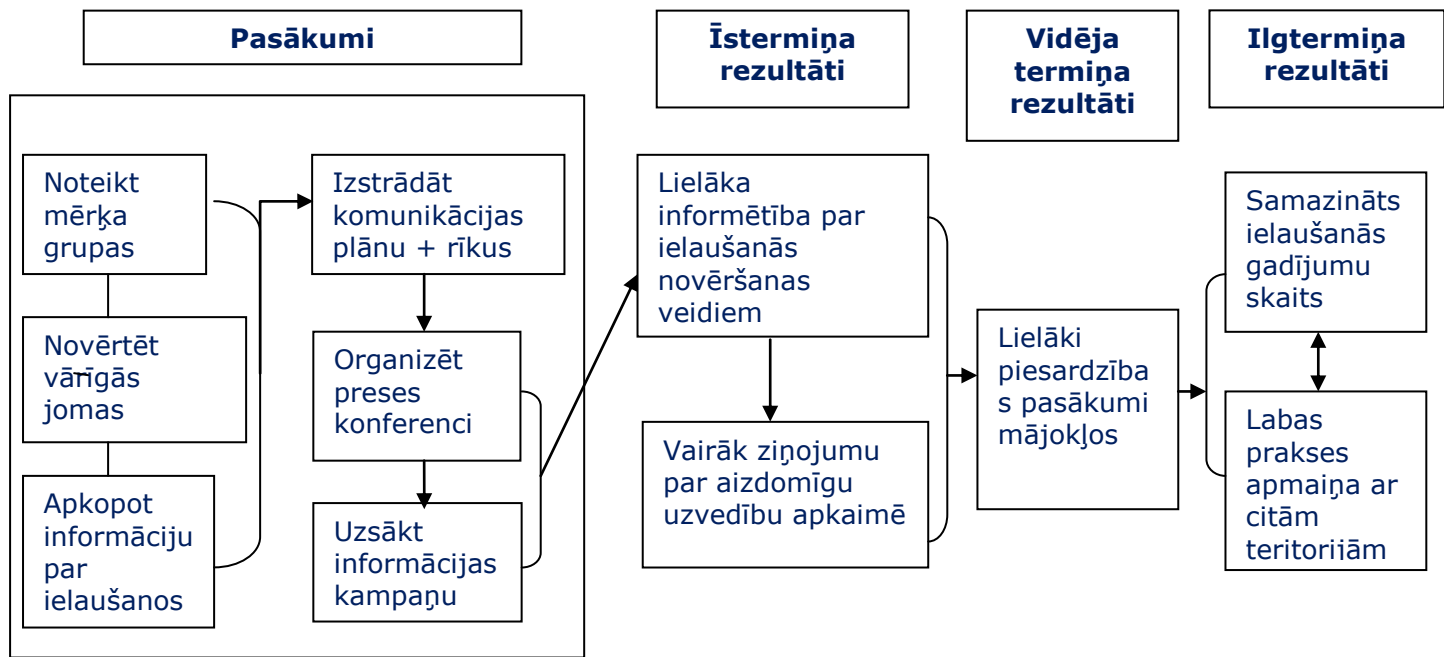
Pasākumi

Īstermiņa rezultāti

Vidēja termiņa rezultāti

Ilgtermiņa rezultāti

Noteikt mērķa grupas

Novērtēt vārīgās jomas

Apkopot informāciju par ielaušanos

Izstrādāt komunikācijas plānu + rīkus

Organizēt preses konferenci

Uzsākt informācijas kampaņu

Lielāka informētība par ielaušanās novēršanas veidiem

Vairāk ziņojumu par aizdomīgu uzvedību apkaimē

Lielāki piesardzības pasākumi mājokļos

Samazināts ielaušanās gadījumu skaits

Labas prakses apmaiņa ar citām teritorijām